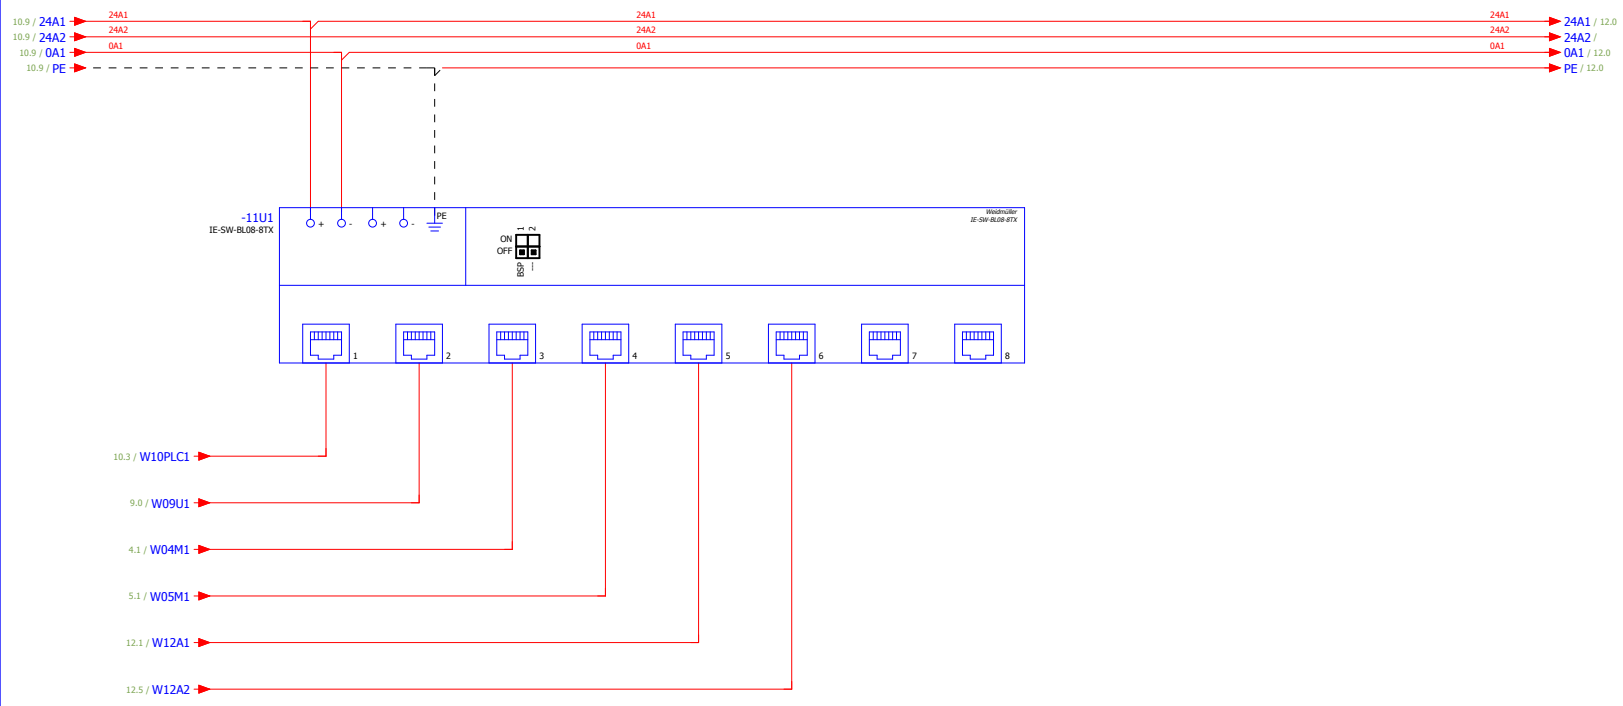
10.9 / 24A1
10.9 / 24A2
10.9 / 0A1
10.9 / PE

24A1
24A2
0A1

24A1
24A2
0A1

24A1
24A2
0A1

24A1 / 12.0
24A2 /
0A1 / 12.0
PE / 12.0

-11U1
IE-SW-BL08-8TX

+ - + - PE

Weidmüller
IE-SW-BL08-8TX

ON
OFF
1 2
BSP —

1 2 3 4 5 6 7 8

10.3 / W10PLC1
9.0 / W09U1
4.1 / W04M1
5.1 / W05M1
12.1 / W12A1
12.5 / W12A2